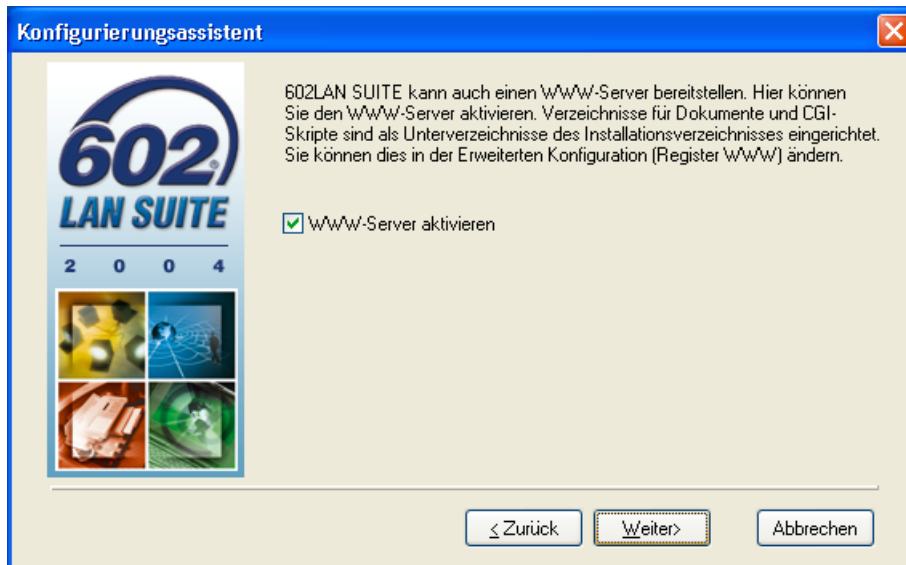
Konfigurierungsassistent

602 LAN SUITE 2 0 0 4

602LAN SUITE kann auch einen WWW-Server bereitstellen. Hier können Sie den WWW-Server aktivieren. Verzeichnisse für Dokumente und CGI-Skripte sind als Unterverzeichnisse des Installationsverzeichnisses eingerichtet. Sie können dies in der Erweiterten Konfiguration (Register WWW) ändern.

WWW-Server aktivieren

< Zurück

Weiter>

Abbrechen